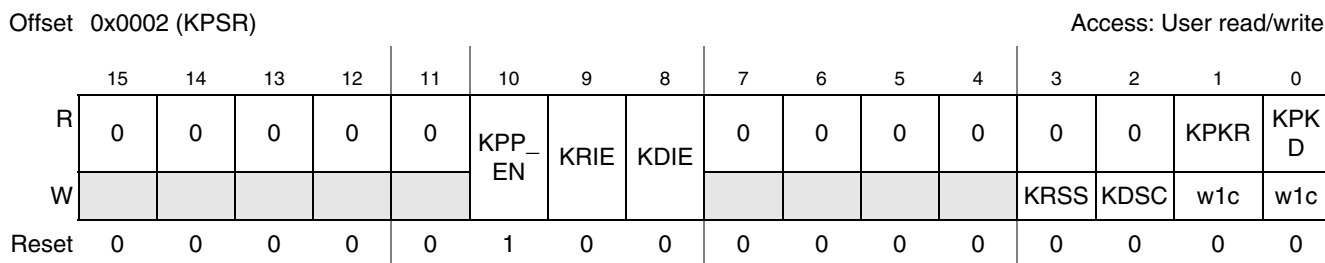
Offset 0x0002 (KPSR)

Access: User read/write

| | 15 | 14 | 13 | 12 | 11 | 10 | 9 | 8 | 7 | 6 | 5 | 4 | 3 | 2 | 1 | 0 |
|---|---|---|---|---|---|---|---|---|---|---|---|---|---|---|---|---|
| R | 0 | 0 | 0 | 0 | 0 | KPP_EN | KRIE | KDIE | 0 | 0 | 0 | 0 | 0 | 0 | KPKR | KPKD |
| W | | | | | | | | | | | | | KRSS | KDSC | w1c | w1c |
| Reset | 0 | 0 | 0 | 0 | 0 | 1 | 0 | 0 | 0 | 0 | 0 | 0 | 0 | 0 | 0 | 0 |